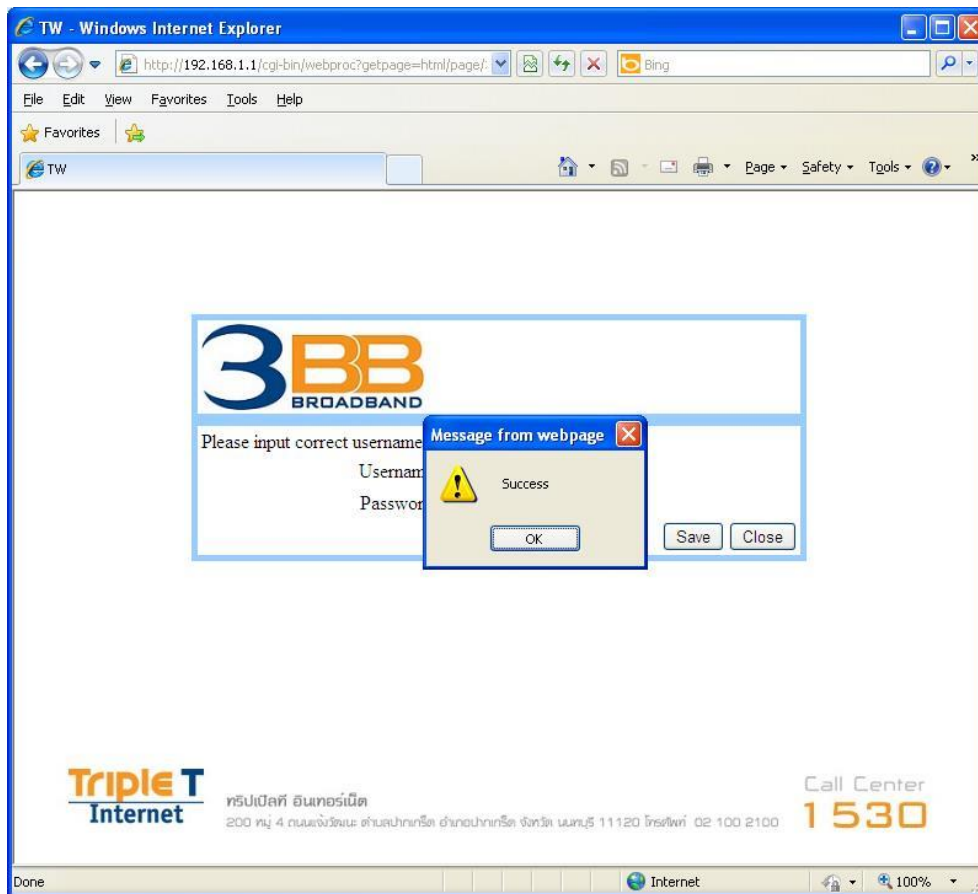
TW - Windows Internet Explorer

http://192.168.1.1/cgi-bin/webproc?getpage=html/page/

Bing

File Edit View Favorites Tools Help

Favorites

TW

Page ▾ Safety ▾ Tools ▾

3BB BROADBAND

Please input correct username

Usernam

Passwor

Message from webpage

Success

OK

Save Close

Triple T Internet

ทริปเปิลที อินเทอร์เน็ต

200 หมู่ 4 ถนนแจ้งวัฒนะ ตำบลปากเกร็ด อำเภอปากเกร็ด จังหวัด นนทบุรี 11120 โทรศัพท์ 02 100 2100

Call Center 1530

Done

Internet

100%